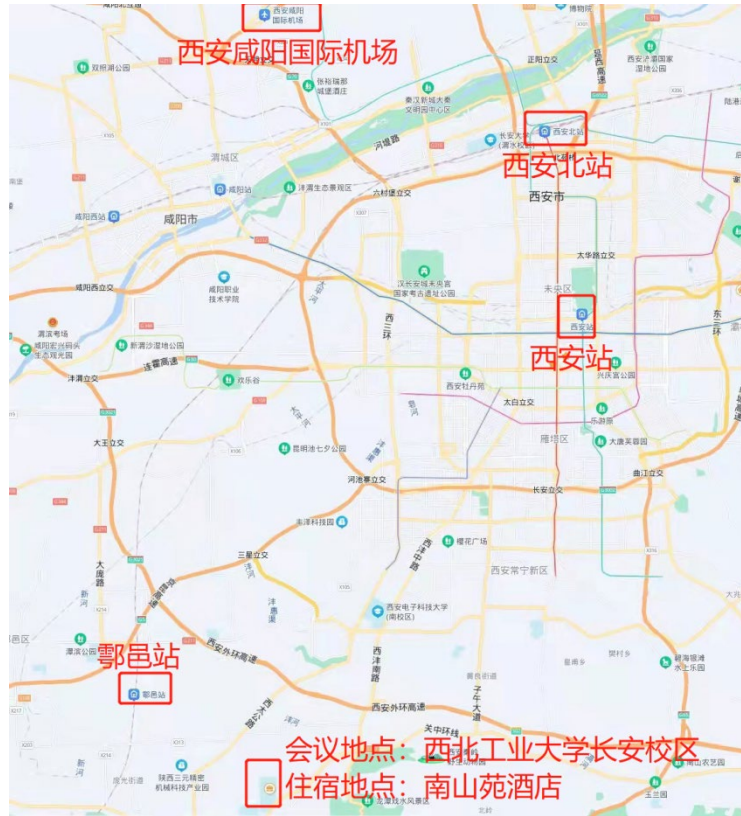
西安咸阳国际机场

西安咸阳国际机场

双照湖公园

正阳立交

西安浐灞国家湿地公园

张裕瑞那城堡酒庄

秦汉新城大秦文明园中心

渭城区

西安北站

西安北站

咸阳站

沣渭生态景观区

六村堡立交

西安市

咸阳西站

咸阳市

大华路立交

汉长安城未央宫国家考古遗址公园

未央区

咸阳职业技术学院

咸阳西立交

西安站

西安站

渭滨考场

咸阳宏兴码头生态观光园

新渭沙湿地公园

西三环

连霍高速

沣渭立交

欢乐谷

兴庆宫公园

西安牡丹苑

太白立交

乐游原

雁塔区

大唐芙蓉园

大王立交

昆明池七夕公园

曲江立交

河池寨立交

长安立交

丰京科技园

三星立交

樱花广场

西安常宁新区

大厩路

西安电子科技大学(南校区)

鄠邑站

西安外环高速

鄠邑站

西沣南路

西安外环高速

关中环线

子午大道

会议地点：西北工业大学长安校区

住宿地点：南山苑酒店

陕西三元精密机械科技产业园

陆港